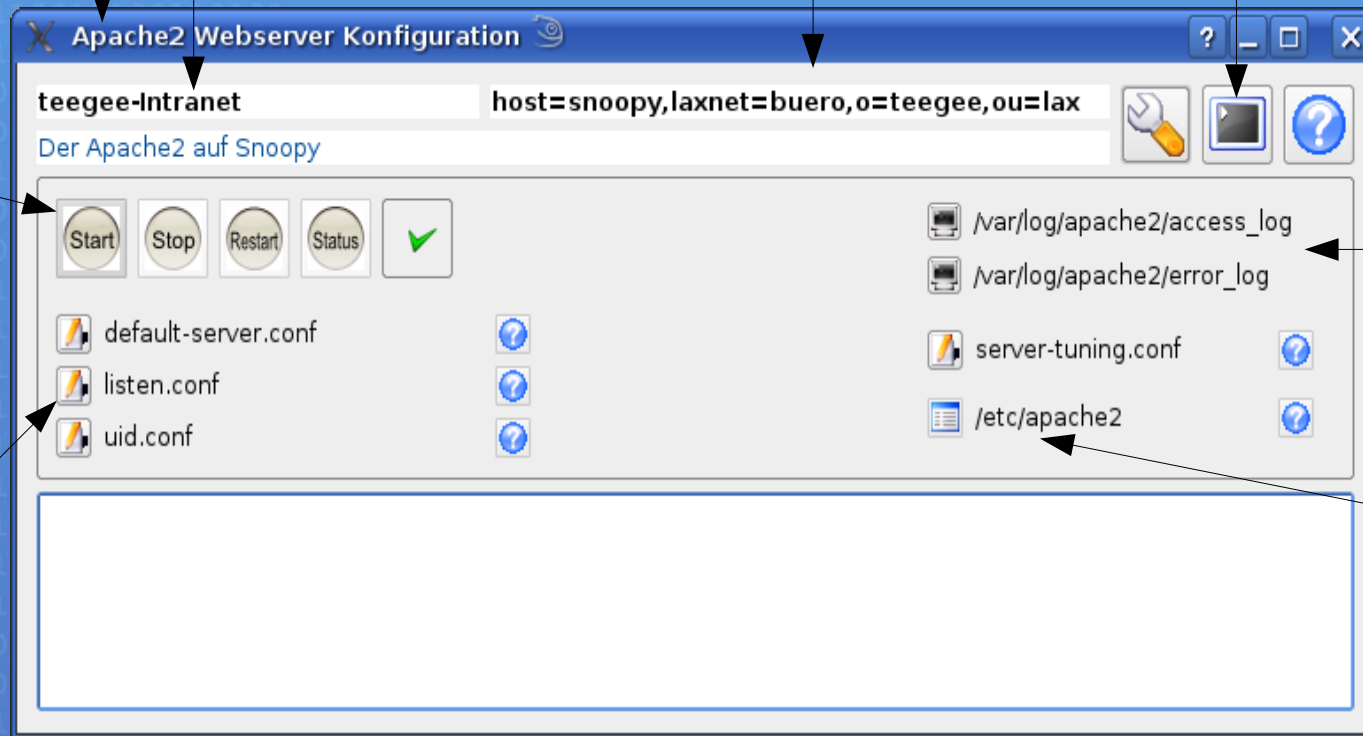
Apache2 Webserver Konfiguration

?

teegee-Intranet

host=snoopy,laxnet=buero,o=teegee,ou=lax

Der Apache2 auf Snoopy

Start

Stop

Restart

Status

/var/log/apache2/access_log

/var/log/apache2/error_log

default-server.conf

listen.conf

uid.conf

server-tuning.conf

/etc/apache2